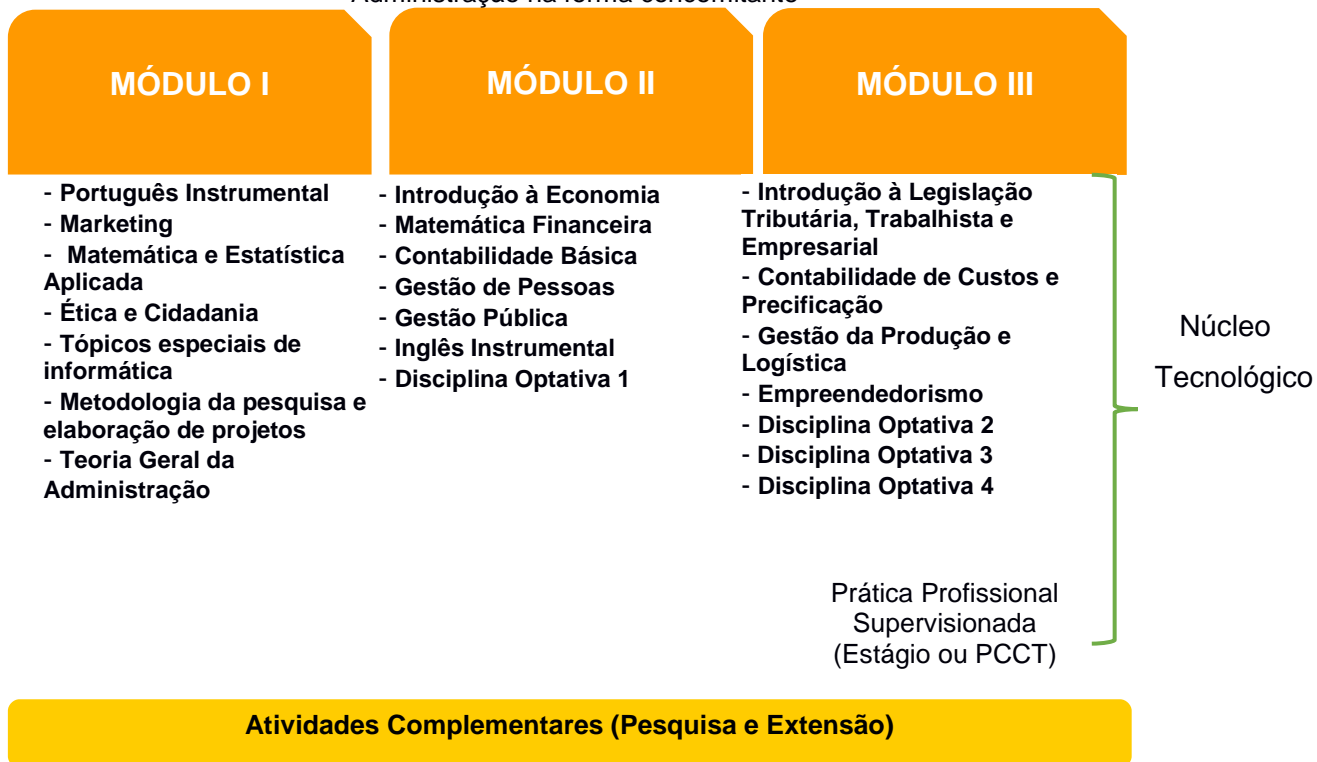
Administração na forma concomitante

MÓDULO I

MÓDULO II

MÓDULO III

- Português Instrumental
- Marketing
- Matemática e Estatística Aplicada
- Ética e Cidadania
- Tópicos especiais de informática
- Metodologia da pesquisa e elaboração de projetos
- Teoria Geral da Administração

- Introdução à Economia
- Matemática Financeira
- Contabilidade Básica
- Gestão de Pessoas
- Gestão Pública
- Inglês Instrumental
- Disciplina Optativa 1

- Introdução à Legislação Tributária, Trabalhista e Empresarial
- Contabilidade de Custos e Precificação
- Gestão da Produção e Logística
- Empreendedorismo
- Disciplina Optativa 2
- Disciplina Optativa 3
- Disciplina Optativa 4

Núcleo Tecnológico

Prática Profissional Supervisionada (Estágio ou PCCT)

Atividades Complementares (Pesquisa e Extensão)